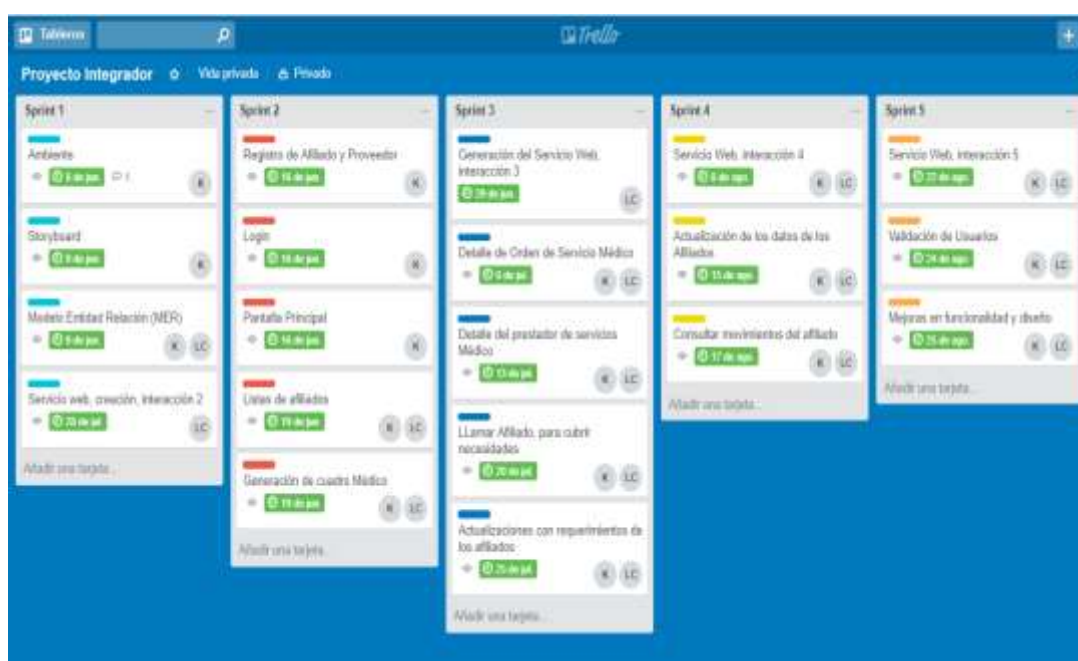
Tableros

Trello

+

Proyecto Integrador Vista privada Privado

Sprint 1

Ambiente
5 de jun. 1
K

Storyboard
8 de jun.
K

Modelo Entidad Relación (MER)
8 de jun.
K LC

Servicio web, creación, interacción 2
20 de jul.
LC

Añadir una tarjeta...

Sprint 2

Registro de Afiliado y Proveedor
16 de jun.
K

Login
16 de jun.
K

Pantalla Principal
16 de jun.
K

Listas de afiliados
19 de jun.
K LC

Generación de cuadro Médico
19 de jun.
K LC

Añadir una tarjeta...

Sprint 3

Generación del Servicio Web, interacción 3
28 de jun.
LC

Detalle de Orden de Servicio Médico
6 de jul.
K LC

Detalle del prestador de servicios Médico
13 de jul.
K LC

LLamar Afiliado, para cubrir necesidades
20 de jul.
K LC

Actualizaciones con requerimientos de los afiliados
25 de jul.
K LC

Añadir una tarjeta...

Sprint 4

Servicio Web, interacción 4
4 de ago.
K LC

Actualización de los datos de los Afiliados
15 de ago.
K LC

Consultar movimientos del afiliado
17 de ago.
K LC

Añadir una tarjeta...

Sprint 5

Servicio Web, interacción 5
22 de ago.
K LC

Validación de Usuarios
24 de ago.
K LC

Mejoras en funcionalidad y diseño
25 de ago.
K LC

Añadir una tarjeta...